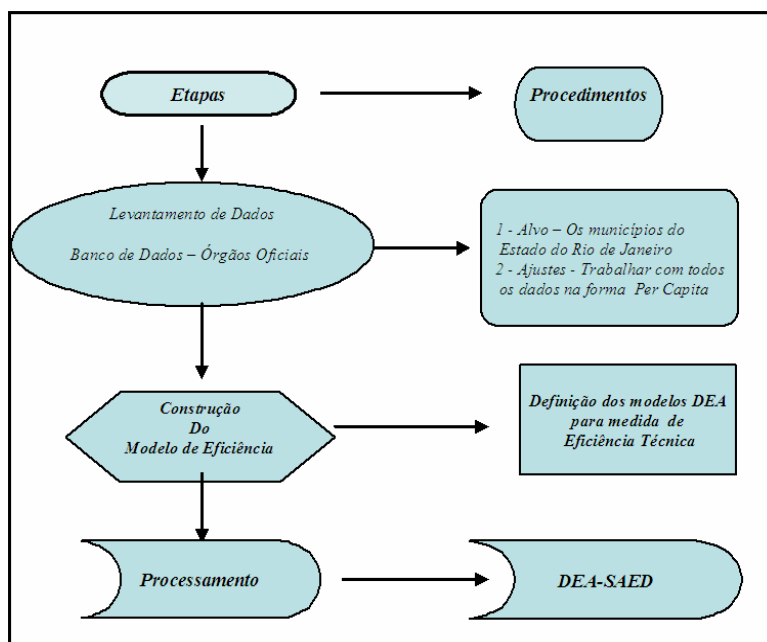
Etapas

Procedimentos

Levantamento de Dados

Banco de Dados – Órgãos Oficiais

1 - Alvo – Os municípios do Estado do Rio de Janeiro
2 - Ajustes - Trabalhar com todos os dados na forma Per Capita

Construção
Do
Modelo de Eficiência

Definição dos modelos DEA para medida de Eficiência Técnica

Processamento

DEA-SAED